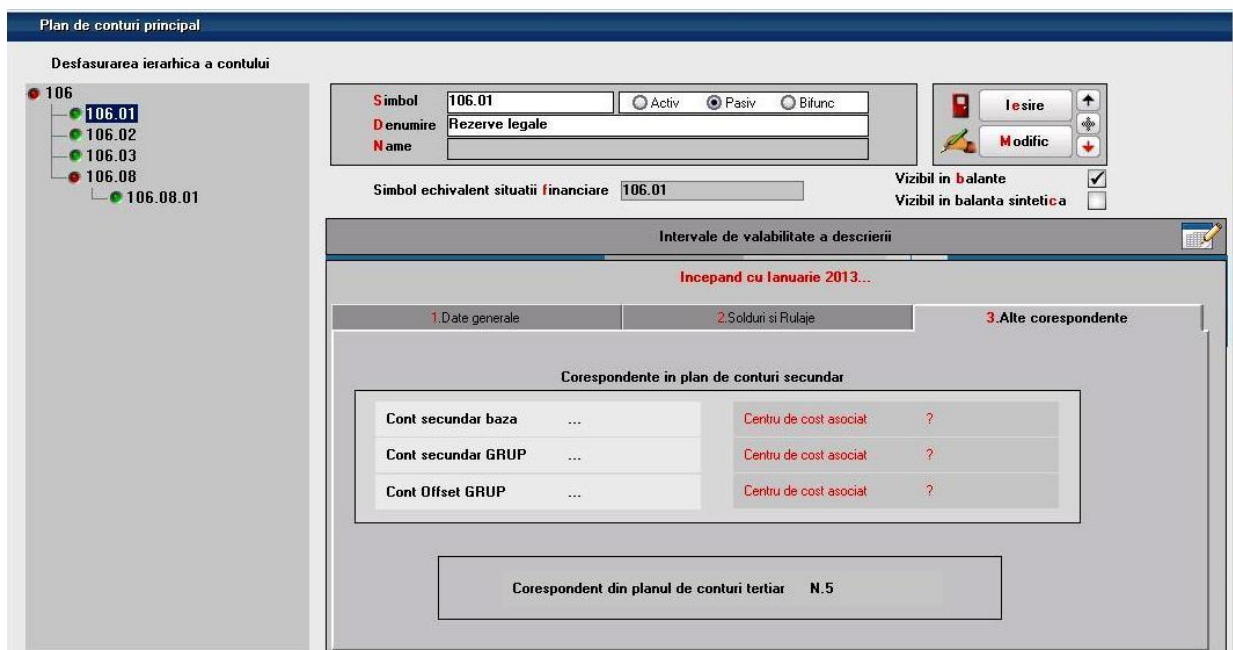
Plan de conturi principal

Desfasurarea ierarhica a contului

106
106.01
106.02
106.03
106.08
106.08.01

Simbol 106.01
Activ Pasiv Bifunc
Denumire Rezerve legale
Name

Iesire
Modific

Simbol echivalent situatii financiare 106.01

Vizibil in balante
Vizibil in balanta sintetica

Intervale de valabilitate a descrierii

Incepand cu Ianuarie 2013...

1.Date generale
2.Solduri si Rulaje
3.Alte corespondente

Corespondente in plan de conturi secundar

| Cont secundar baza | ... | Centru de cost asociat | ? |
|---|---|---|---|
| Cont secundar GRUP | ... | Centru de cost asociat | ? |
| Cont Offset GRUP | ... | Centru de cost asociat | ? |

Corespondent din planul de conturi tertiar N.5